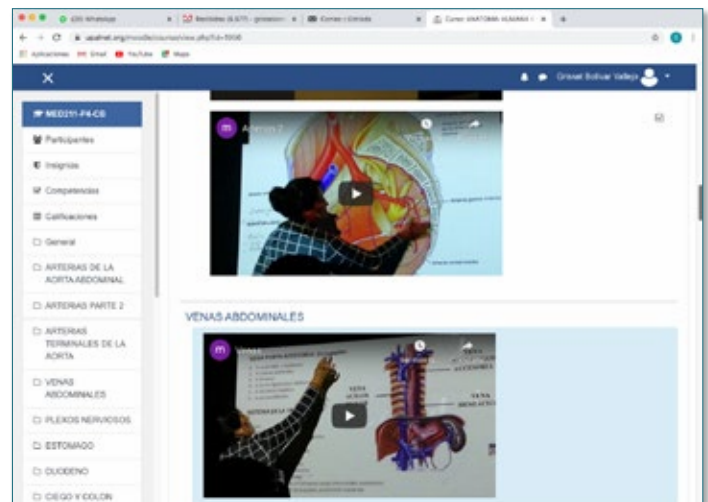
(20) WhatsApp | Recibidos | Correo - Entrada | Curso: ANATOMIA HUMANA

uautnet.org/moodle/course/view.php?id=5906

Aplicaciones Gmail YouTube Maps

Grisset Bolivar Vallejo

MED211-P4-CB
Participantes
Insignias
Competencias
Calificaciones
General
ARTERIAS DE LA AORTA ABDOMINAL
ARTERIAS PARTE 2
ARTERIAS TERMINALES DE LA AORTA
VENAS ABDOMINALES
PLEXOS NERVIOSOS
ESTOMAGO
DUODENO
CIEGO Y COLON

Arterias 2

VENAS ABDOMINALES

Venas